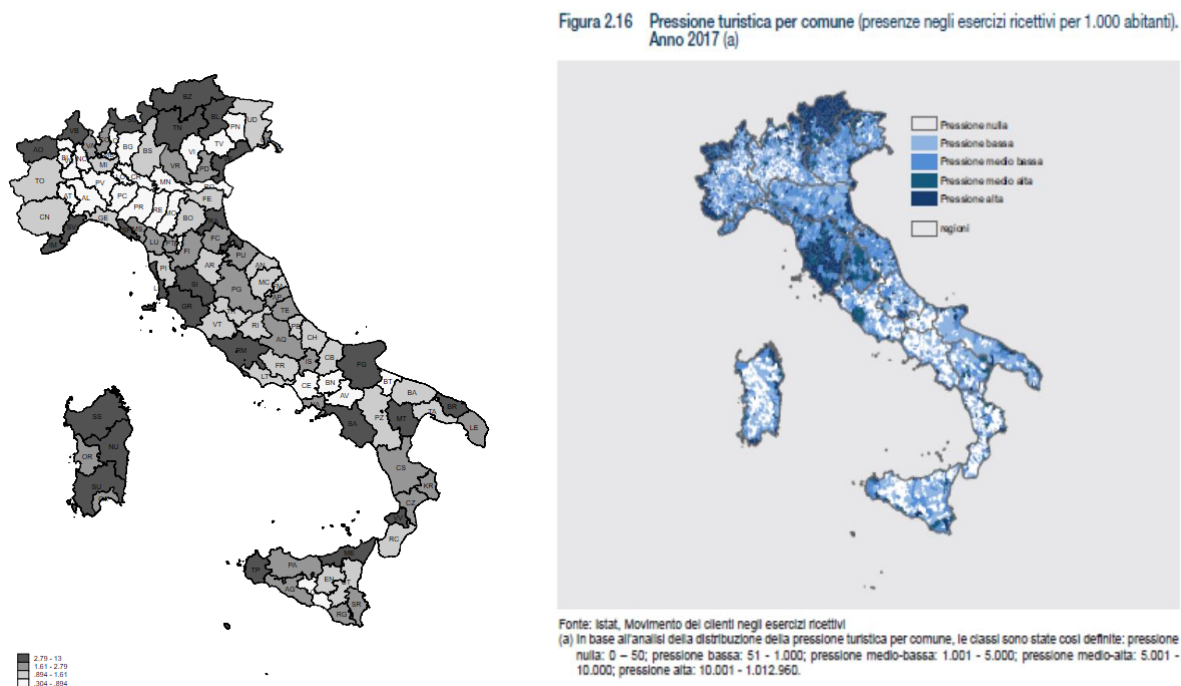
BZ
BL
UD
PN
TN
VB
SO
BG
BS
VI
TV
AO
MI
VR
PD
TO
PV
MN
PC
PR
RE
FE
CN
AL
GE
BO
FC
LU
FI
PI
PU
AR
AN
MC
PG
SI
GR
TE
VT
RI
AQ
CH
RM
CB
FR
FG
CE
BN
BT
BA
AV
SS
NU
OR
PZ
MT
TA
BR
LE
SA
CS
KR
CZ
RC
TP
PA
EN
SR
RG

2.79 - 13
1.61 - 2.79
.894 - 1.61
.304 - .894

Figura 2.16 Pressione turistica per comune (presenze negli esercizi ricettivi per 1.000 abitanti). Anno 2017 (a)

Pressione nulla
Pressione bassa
Pressione medio bassa
Pressione medio alta
Pressione alta
regioni

Fonte: Istat, Movimento dei clienti negli esercizi ricettivi
(a) In base all'analisi della distribuzione della pressione turistica per comune, le classi sono state così definite: pressione nulla: 0 – 50; pressione bassa: 51 - 1.000; pressione medio-bassa: 1.001 - 5.000; pressione medio-alta: 5.001 - 10.000; pressione alta: 10.001 - 1.012.960.